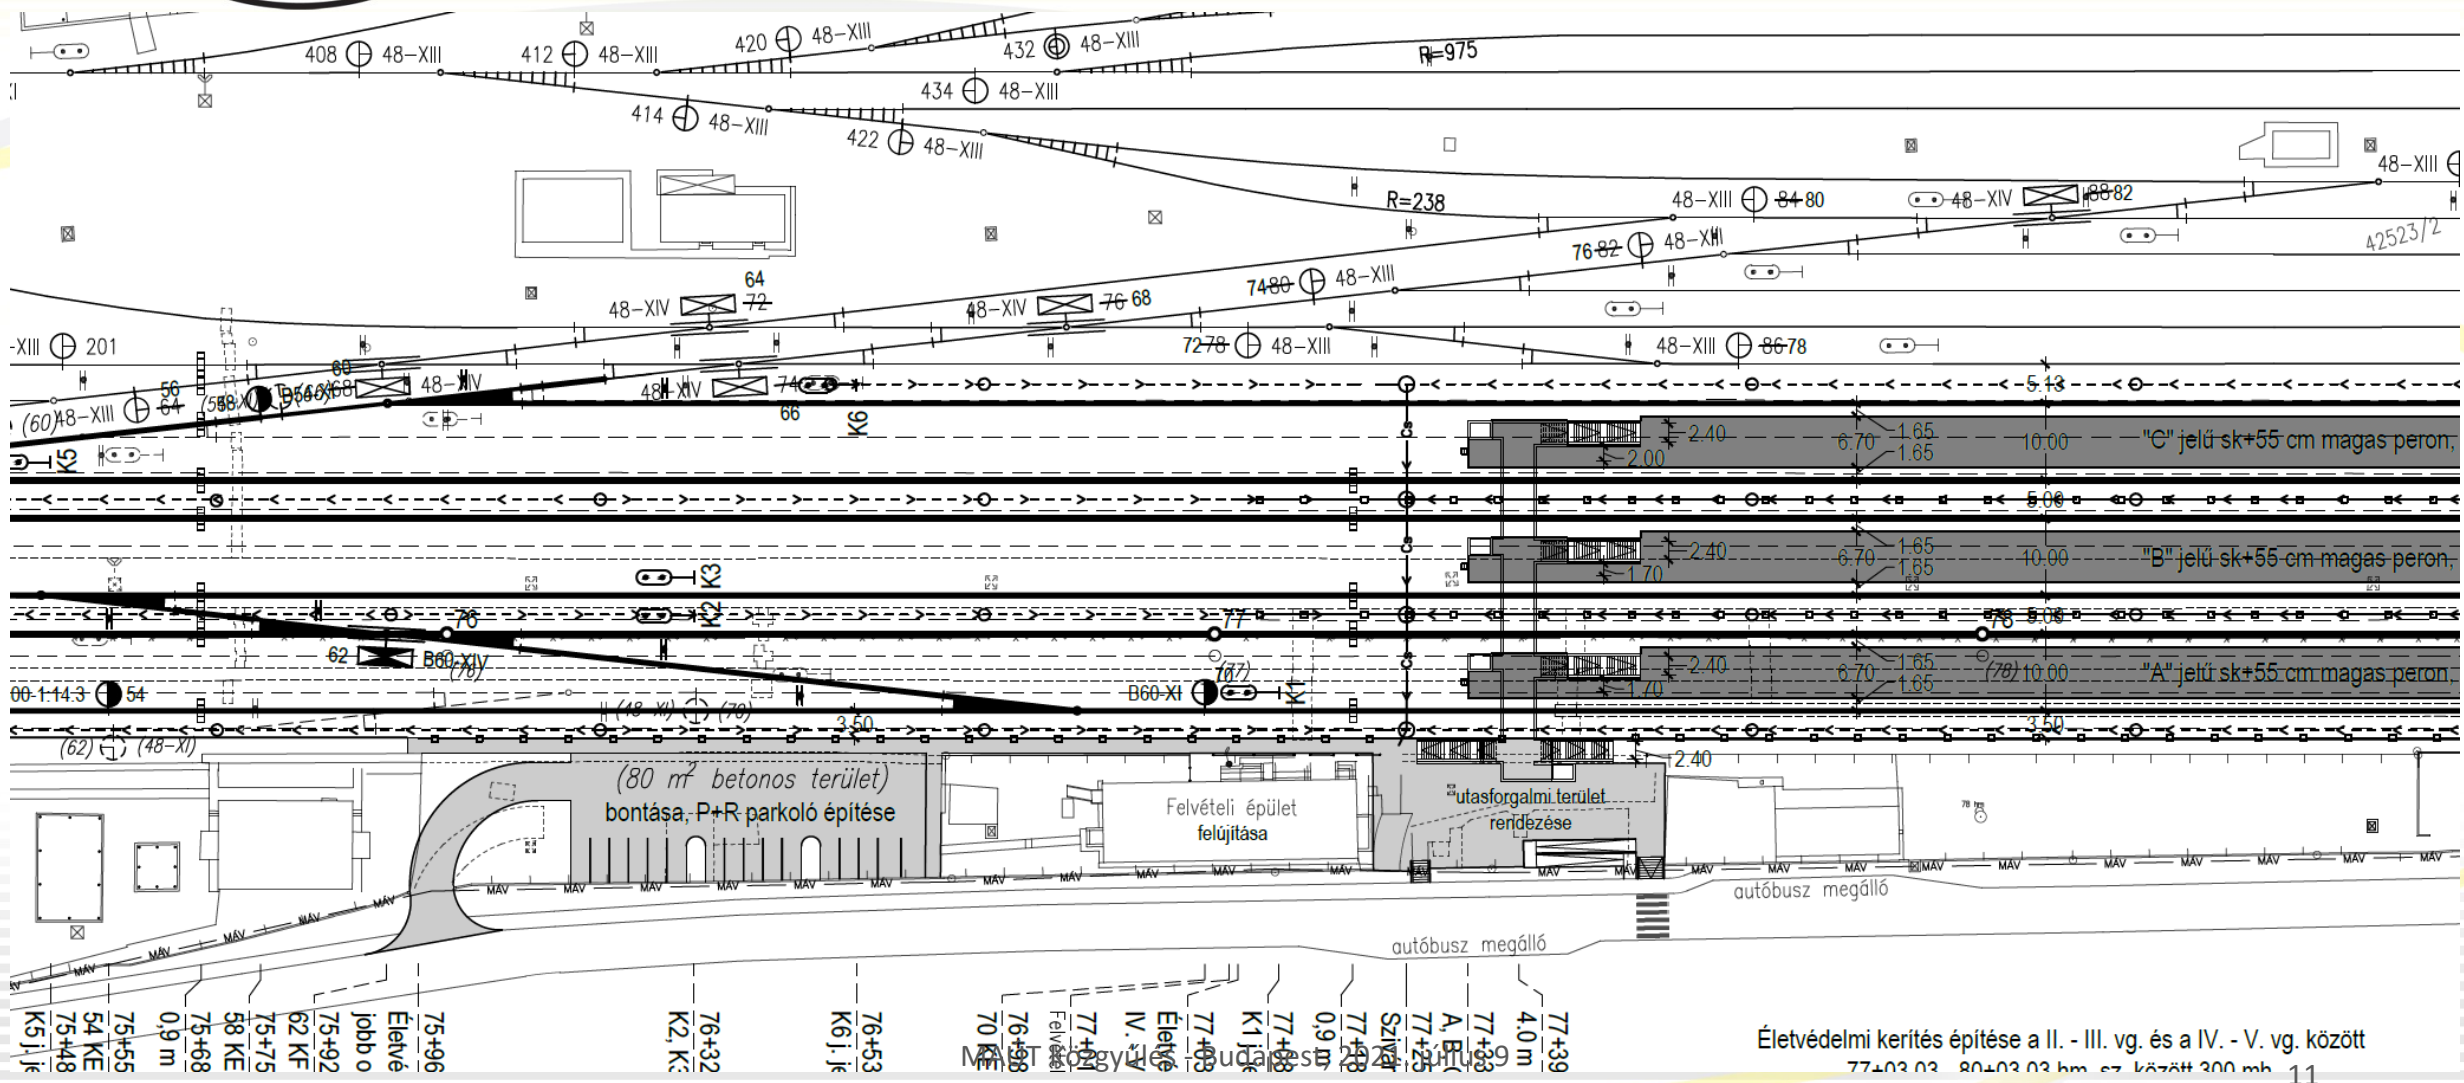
408 48–XIII
412 48–XIII
420 48–XIII
432 48–XIII
R=975
434 48–XIII
414 48–XIII
422 48–XIII
R=238
48–XIII 84 80
48–XIV 88 82
48–XIII
76 82 48–XIII
42523/2
64
72
48–XIV
48–XIV 76 68
74 80 48–XIII
-XIII 201
72 78 48–XIII
48–XIII 86 78
60
(60) 48–XIII 56 64
48–XIV
48–XIV 74
66
K6
5.13
K5
2.40
2.00
6.70
1.65
1.65
10.00
"C" jelű sk+55 cm magas peron,
5.00
K3
2.40
1.70
6.70
1.65
1.65
10.00
"B" jelű sk+55 cm magas peron,
K2
76
77
78
5.00
62
B60-XIV
(76)
70
(77)
00-1:14.3 54
B60-XI
K1
2.40
1.70
6.70
1.65
1.65
(78) 10.00
"A" jelű sk+55 cm magas peron
(48–XI)
(70)
3.50
3.50
(62) (48–XI)
2.40
(80 m² betonos terület)
bontása, P+R parkoló építése
Felvételi épület
felújítása
utasforgalmi terület
rendezése
autóbusz megálló
autóbusz megálló
MÁV
K5 j.
75+48
54 KE
75+55
0,9 m
75+68
58 KE
75+75
62 KF
75+92
jobb o
Életvé
75+96
K2, K3
76+32
K6 j.
76+53
70
76+8
Felvéi
77+
IV.
Életvé
77+
K1 j.
77+
0,9
77+
Szi
77+
A, B
77+
4,0 m
77+39
Életvédelmi kerítés építése a II. - III. vg. és a IV. - V. vg. között
77+03.03 - 80+03.03 hm. sz. között 300 mh.
MÁGT közgyűlés - Budapest 2021. Július 9
11